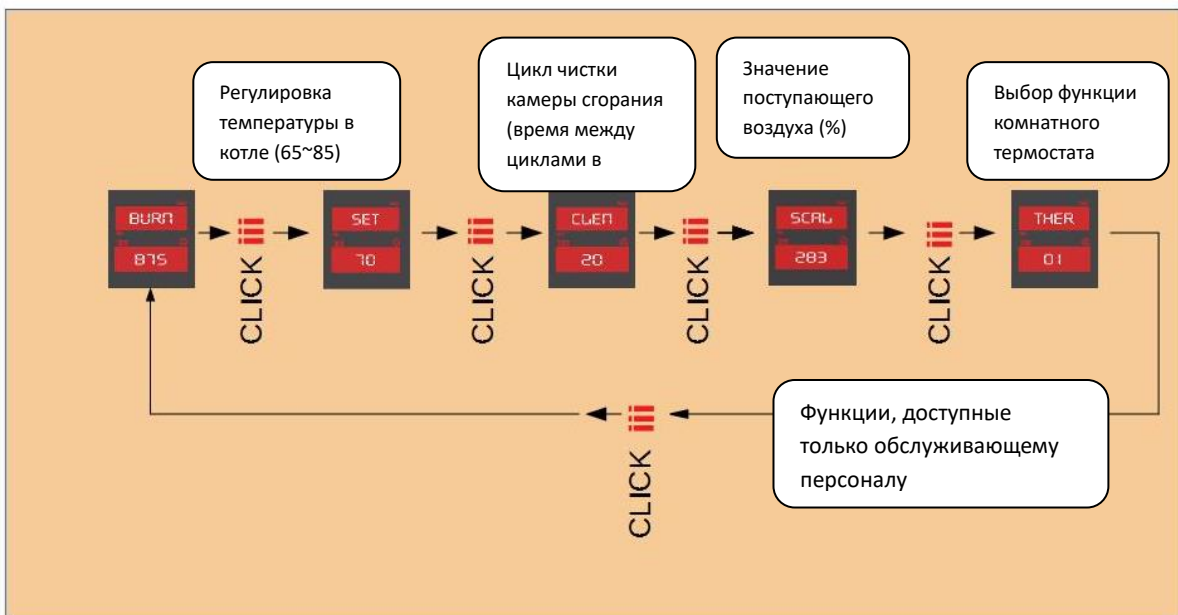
Регулировка температуры в котле (65~85)

Цикл чистки камеры сгорания (время между циклами в

Значение поступающего воздуха (%)

Выбор функции комнатного термостата

BURN
875

CLICK

SET
70

CLICK

CLEN
20

CLICK

SCAL
283

CLICK

THER
01

CLICK

Функции, доступные только обслуживающему персоналу